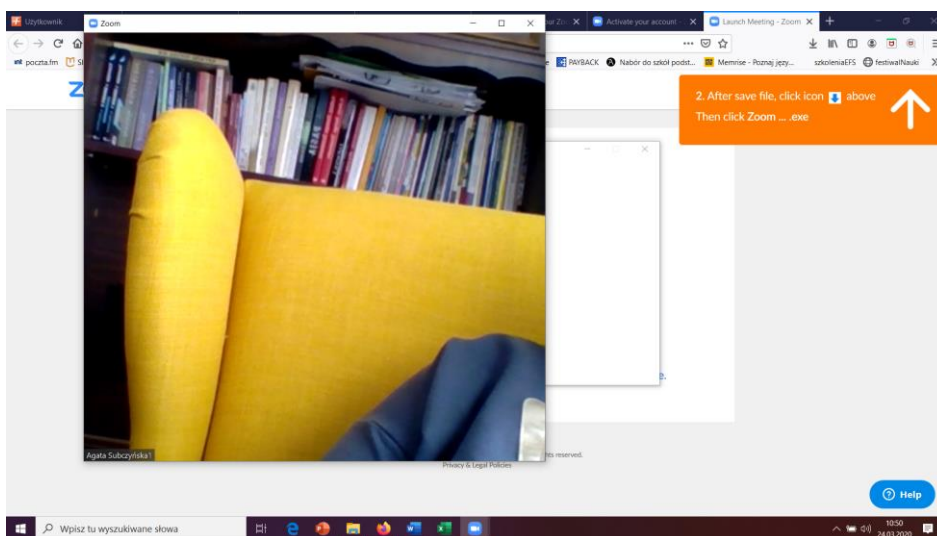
Użytkownik

Zoom

ur Zo X

Activate your account X

Launch Meeting - Zoom X

poczta.fm

PAYBACK

Nabór do szkół podst...

Memrise - Poznaj języ...

szkoleniaEFS

festiwalNauki

2. After save file, click icon above
Then click Zoom ... .exe

Agata Subczyńska1

hts reserved.

Privacy & Legal Policies

Help

Wpisz tu wyszukiwane słowa

10:50
24.03.2020